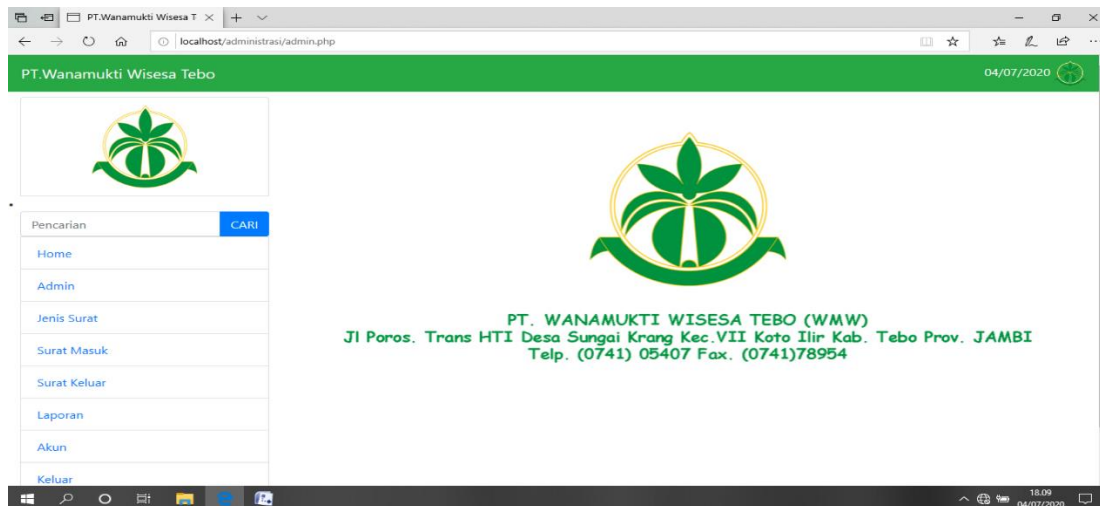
PT.Wanamukti Wisesa T ×
localhost/administrasi/admin.php

PT.Wanamukti Wisesa Tebo
04/07/2020

Pencarian
CARI
Home
Admin
Jenis Surat
Surat Masuk
Surat Keluar
Laporan
Akun
Keluar

PT. WANAMUKTI WISESA TEBO (WMW)
Jl Poros. Trans HTI Desa Sungai Krang Kec.VII Koto Ilir Kab. Tebo Prov. JAMBI
Telp. (0741) 05407 Fax. (0741)78954

18.09
04/07/2020